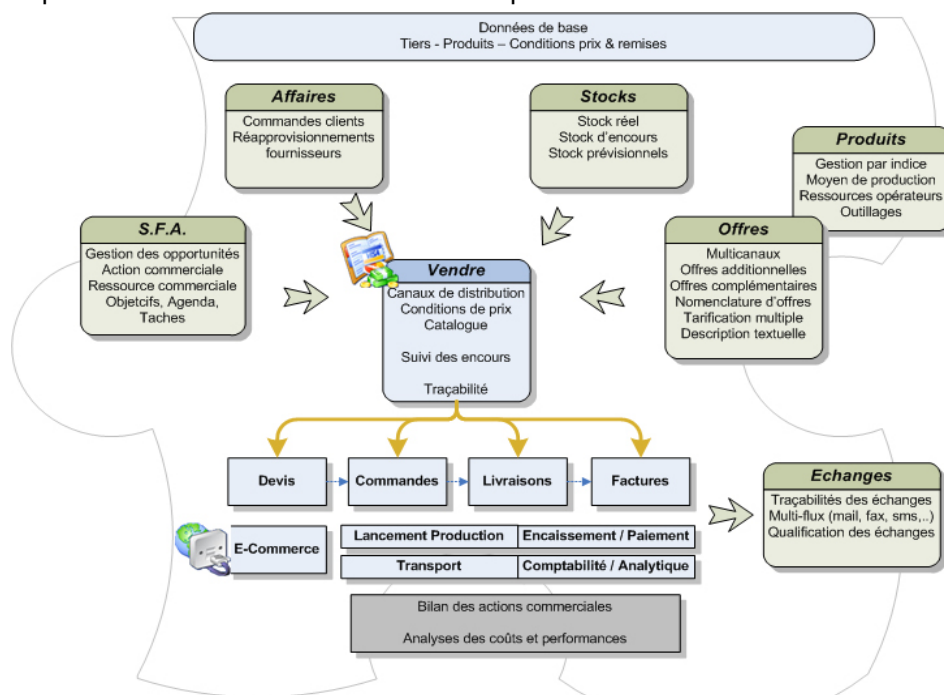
Données de base
Tiers - Produits – Conditions prix & remises

Affaires
Commandes clients
Réapprovisionnements fournisseurs

Stocks
Stock réel
Stock d'encours
Stock prévisionnels

Produits
Gestion par indice
Moyen de production
Ressources opérateurs
Outillages

S.F.A.
Gestion des opportunités
Action commerciale
Ressource commerciale
Objetcifs, Agenda, Taches

Vendre
Canaux de distribution
Conditions de prix
Catalogue

Suivi des encours

Traçabilité

Offres
Multicanaux
Offres additionnelles
Offres complémentaires
Nomenclature d'offres
Tarification multiple
Description textuelle

Devis
Commandes
Livraisons
Factures

Echanges
Traçabilités des échanges
Multi-flux (mail, fax, sms,..)
Qualification des échanges

E-Commerce

Lancement Production
Encaissement / Paiement
Transport
Comptabilité / Analytique

Bilan des actions commerciales

Analyses des coûts et performances